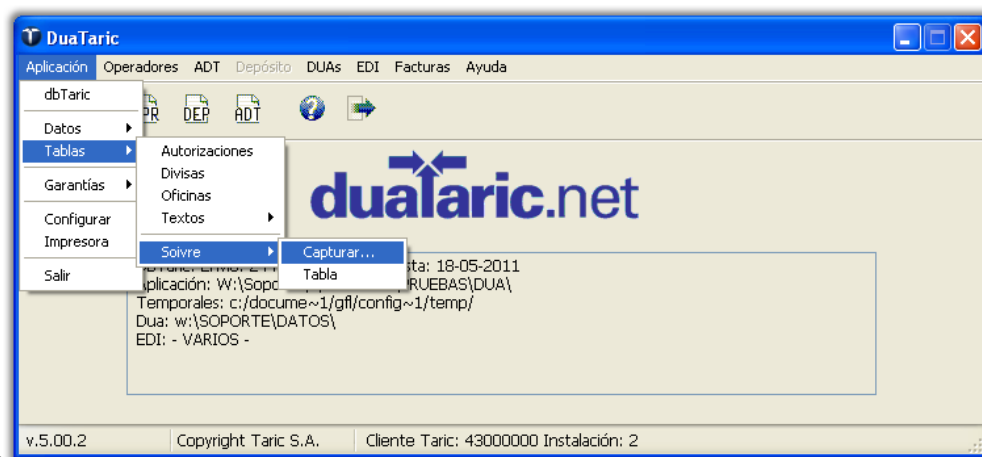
DuaTaric

Aplicación Operadores ADT Depósito DUAs EDI Facturas Ayuda

dbTaric
Datos
Tablas
Garantías
Configurar
Impresora
Salir

Autorizaciones
Divisas
Oficinas
Textos
Soivre

Capturar...
Tabla

PR DEP ADT

duataric.net

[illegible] sta: 18-05-2011
Aplicación: W:\Sopo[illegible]RUEBAS\DUA\
Temporales: c:/docume~1/gfl/config~1/temp/
Dua: w:\SOPORTE\DATOS\
EDI: - VARIOS -

v.5.00.2 Copyright Taric S.A. Cliente Taric: 43000000 Instalación: 2